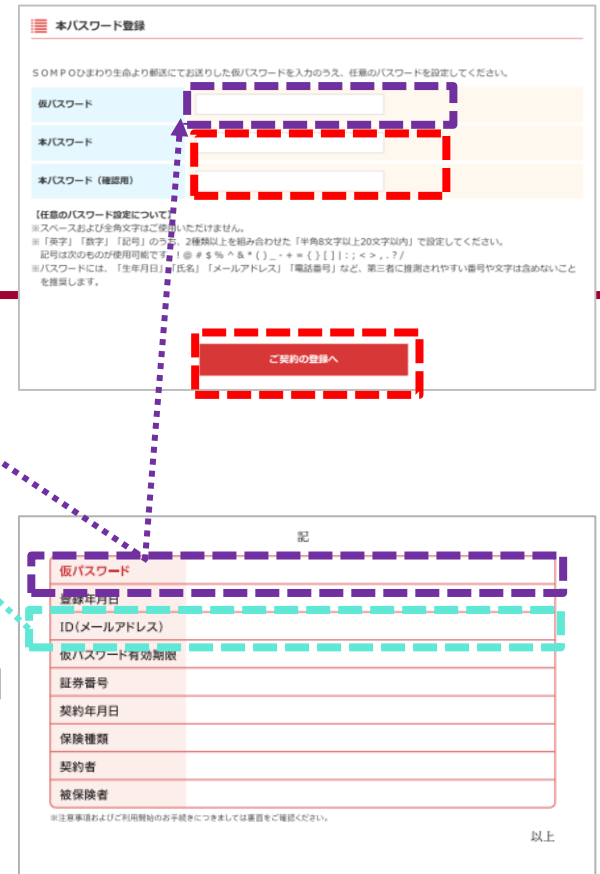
本パスワード登録

SOMPOひまわり生命より郵送にてお送りした仮パスワードを入力のうえ、任意のパスワードを設定してください。

| | |
|---|---|
| 仮パスワード | |
| 本パスワード | |
| 本パスワード（確認用） | |

【任意のパスワード設定について】
※スペースおよび全角文字はご使用いただけません。
※「英字」「数字」「記号」のうち、2種類以上を組み合わせた「半角8文字以上20文字以内」で設定してください。
記号は次のものが使用可能です。! @ # $ % ^ & * ( ) _ - + = { } [ ] | : ; < > , . ? /
※パスワードには、「生年月日」「氏名」「メールアドレス」「電話番号」など、第三者に推測されやすい番号や文字は含めないことを推奨します。

ご契約の登録へ

記

| | |
|---|---|
| 仮パスワード | |
| 登録年月日 | |
| ID(メールアドレス) | |
| 仮パスワード有効期限 | |
| 証券番号 | |
| 契約年月日 | |
| 保険種類 | |
| 契約者 | |
| 被保険者 | |

※注意事項およびご利用開始のお手続きにつきましては裏面をご確認ください。

以上